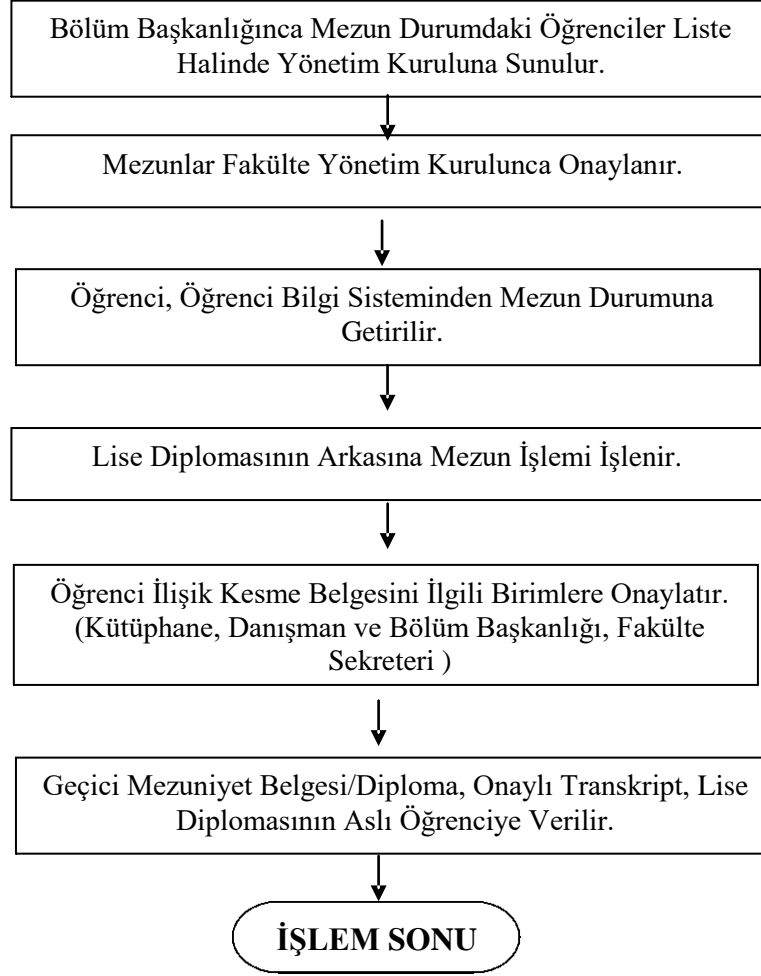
Bölüm Başkanlığınca Mezun Durumdaki Öğrenciler Liste Halinde Yönetim Kuruluna Sunulur.

Mezunlar Fakülte Yönetim Kurulunca Onaylanır.

Öğrenci, Öğrenci Bilgi Sisteminden Mezun Durumuna Getirilir.

Lise Diplomasının Arkasına Mezun İşlemi İşlenir.

Öğrenci İlişik Kesme Belgesini İlgili Birimlere Onaylatır. (Kütüphane, Danışman ve Bölüm Başkanlığı, Fakülte Sekreteri )

Geçici Mezuniyet Belgesi/Diploma, Onaylı Transkript, Lise Diplomasının Aslı Öğrenciye Verilir.

İŞLEM SONU